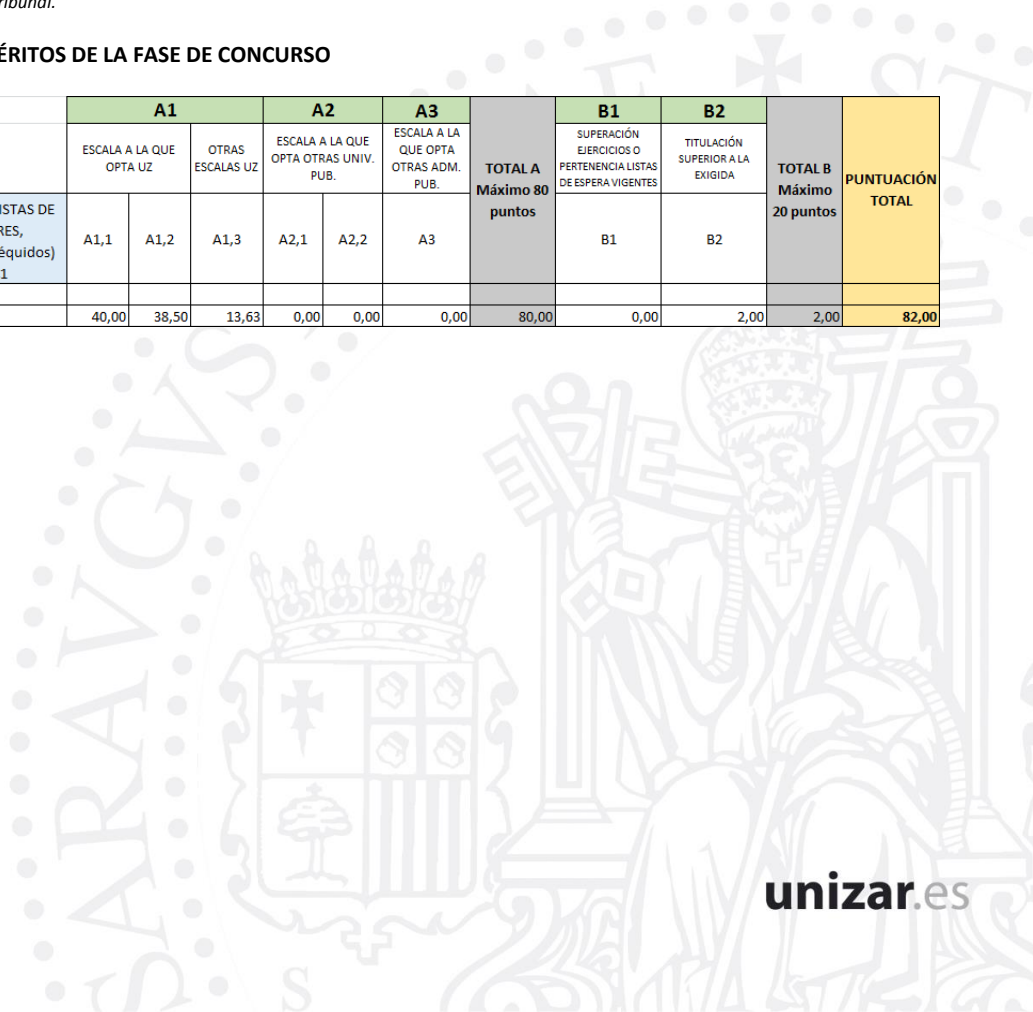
ribunal.

ÉRITOS DE LA FASE DE CONCURSO

| | A1 | | | A2 | | A3 | | B1 | B2 | | |
|---|---|---|---|---|---|---|---|---|---|---|---|
| | ESCALA A LA QUE OPTA UZ | | OTRAS ESCALAS UZ | ESCALA A LA QUE OPTA OTRAS UNIV. PUB. | | ESCALA A LA QUE OPTA OTRAS ADM. PUB. | TOTAL A Máximo 80 puntos | SUPERACIÓN EJERCICIOS O PERTENENCIA LISTAS DE ESPERA VIGENTES | TITULACIÓN SUPERIOR A LA EXIGIDA | TOTAL B Máximo 20 puntos | PUNTUACIÓN TOTAL |
| ISTAS DE RES, équidos) 1 | A1,1 | A1,2 | A1,3 | A2,1 | A2,2 | A3 | | B1 | B2 | | |
| | | | | | | | | | | | |
| | 40,00 | 38,50 | 13,63 | 0,00 | 0,00 | 0,00 | 80,00 | 0,00 | 2,00 | 2,00 | 82,00 |

unizar.es